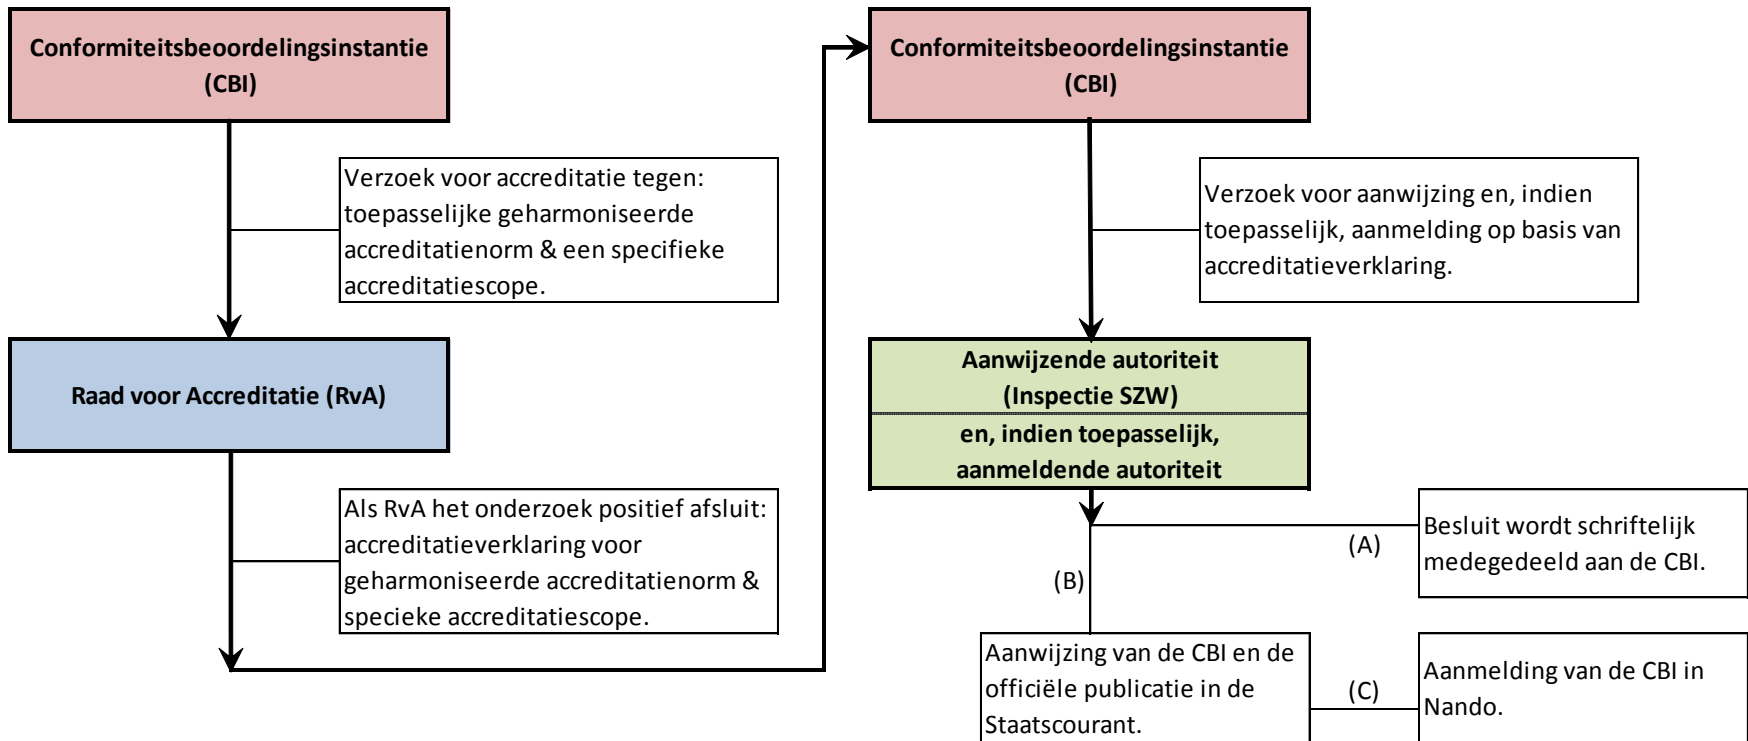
Conformiteitsbeoordelingsinstantie (CBI)

Verzoek voor accreditatie tegen: toepasselijke geharmoniseerde accreditatienorm & een specifieke accreditatiescope.

Raad voor Accreditatie (RvA)

Als RvA het onderzoek positief afsluit: accreditatieverklaring voor geharmoniseerde accreditatienorm & specieke accreditatiescope.

Conformiteitsbeoordelingsinstantie (CBI)

Verzoek voor aanwijzing en, indien toepasselijk, aanmelding op basis van accreditatieverklaring.

Aanwijzende autoriteit (Inspectie SZW)

en, indien toepasselijk, aanmeldende autoriteit

(A)

Besluit wordt schriftelijk medegedeeld aan de CBI.

(B)

Aanwijzing van de CBI en de officiële publicatie in de Staatscourant.

(C)

Aanmelding van de CBI in Nando.